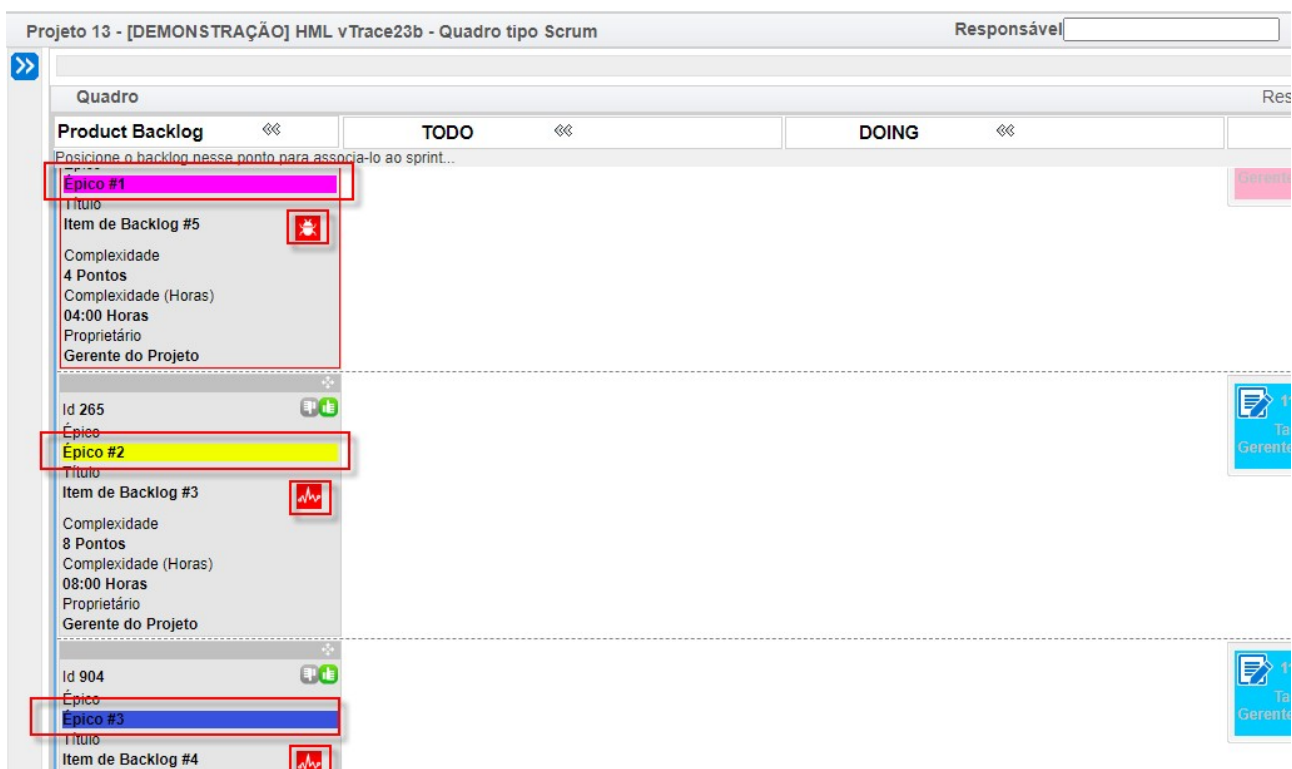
Projeto 13 - [DEMONSTRAÇÃO] HML vTrace23b - Quadro tipo Scrum

Responsável

Quadro

Res

Product Backlog

TODO

DOING

Posicione o backlog nesse ponto para associa-lo ao sprint...

Épico #1
Título
Item de Backlog #5
Complexidade
4 Pontos
Complexidade (Horas)
04:00 Horas
Proprietário
Gerente do Projeto

Gerente

Id 265
Épico
Épico #2
Título
Item de Backlog #3
Complexidade
8 Pontos
Complexidade (Horas)
08:00 Horas
Proprietário
Gerente do Projeto

1
Ta
Gerente

Id 904
Épico
Épico #3
Título
Item de Backlog #4

1
Ta
Gerente